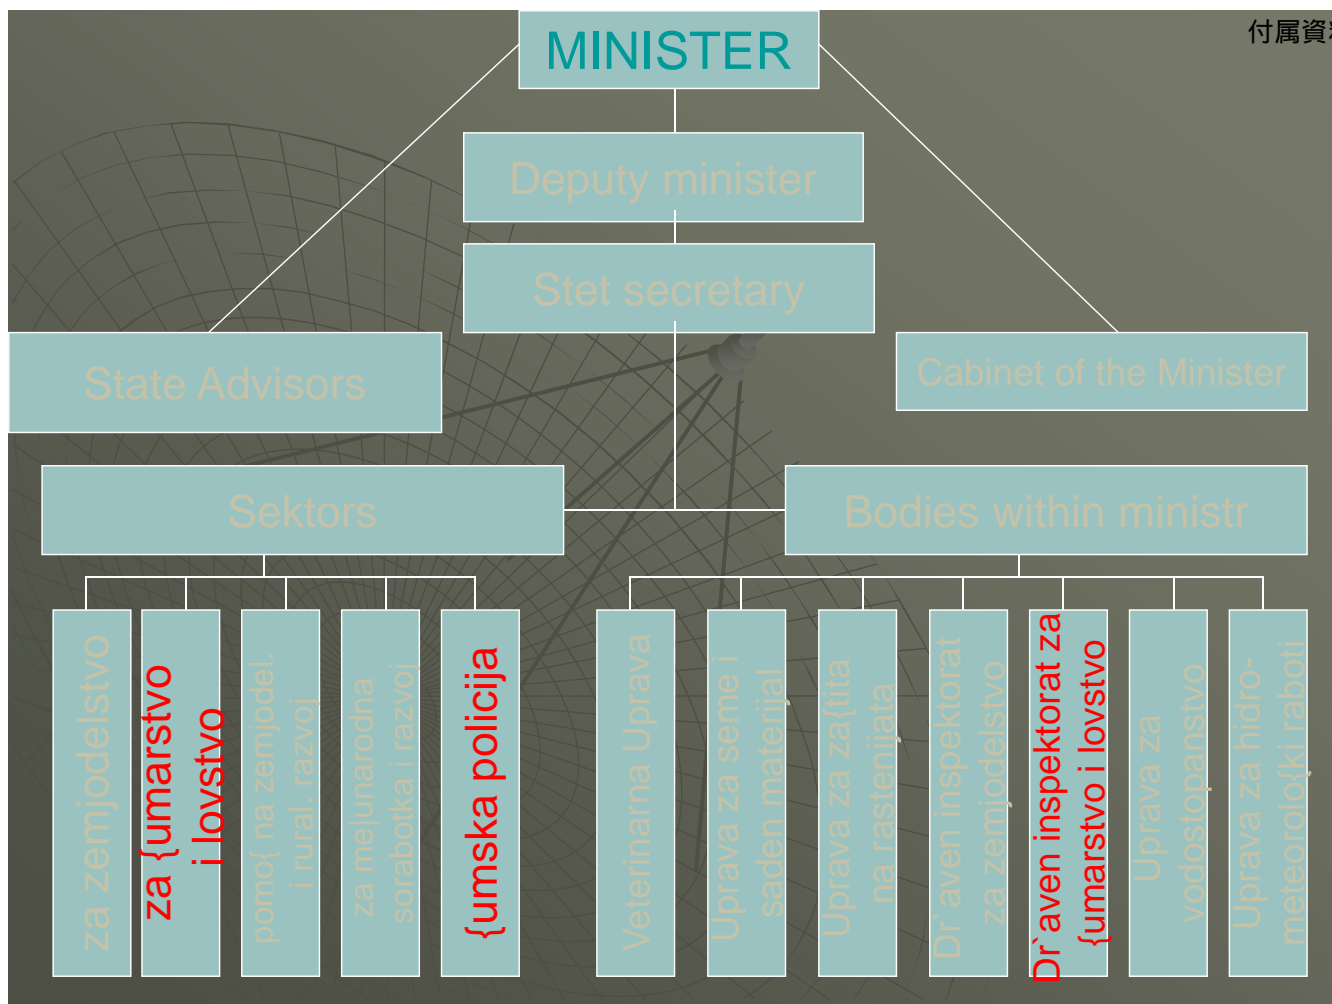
付属資

MINISTER

Deputy minister

Stet secretary

State Advisors

Cabinet of the Minister

Sektors

Bodies within ministr

za zemjodelstvo

za {umarstvo i lovstvo

pomo{ na zemjodel. i rural razvoj

za me|unarodna sorabotka i razvoj

{umska policija

Veterinarna Uprava

Uprava za seme i saden materijal

Uprava za za{tita na rastenijata

Dr`aven inspektorat za zemjodelstvo

Dr`aven inspektorat za {umarstvo i lovstvo

Uprava za vodostopanstvo

Uprava za hidro-meteorolo{ki raboti